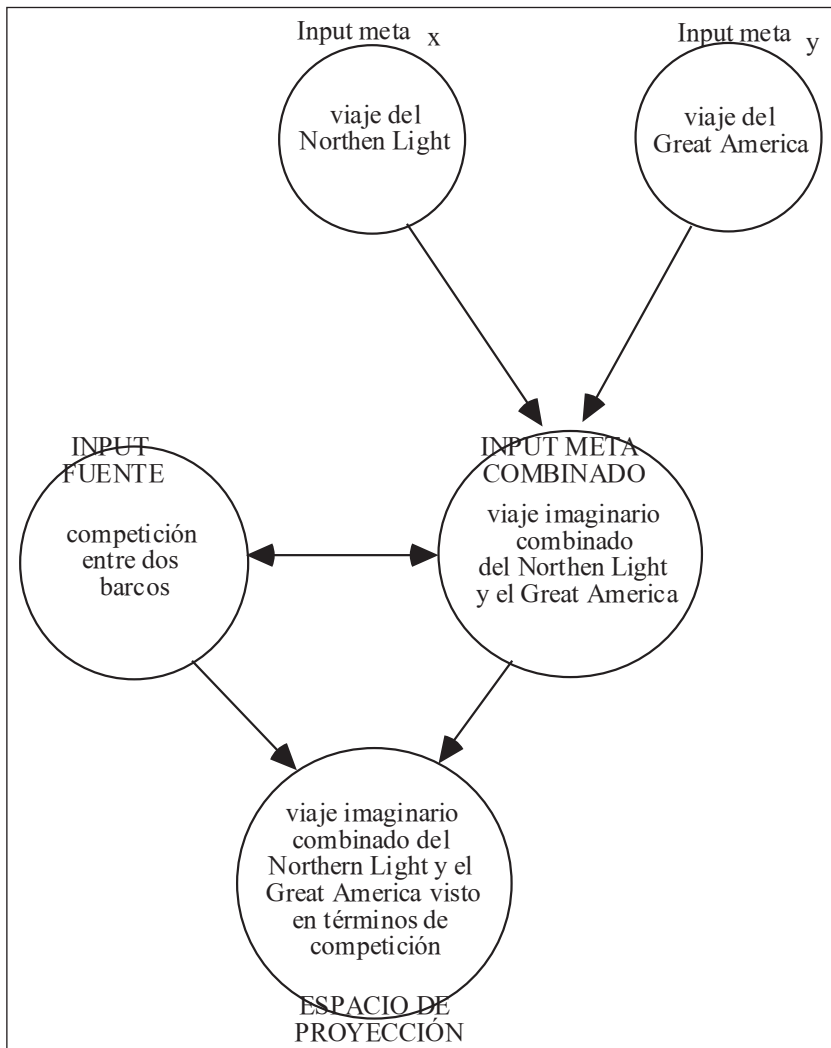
Input meta x

viaje del Northen Light

Input meta y

viaje del Great America

INPUT FUENTE

competición entre dos barcos

INPUT META COMBINADO

viaje imaginario combinado del Northen Light y el Great America

viaje imaginario combinado del Northern Light y el Great America visto en términos de competición

ESPACIO DE PROYECCIÓN